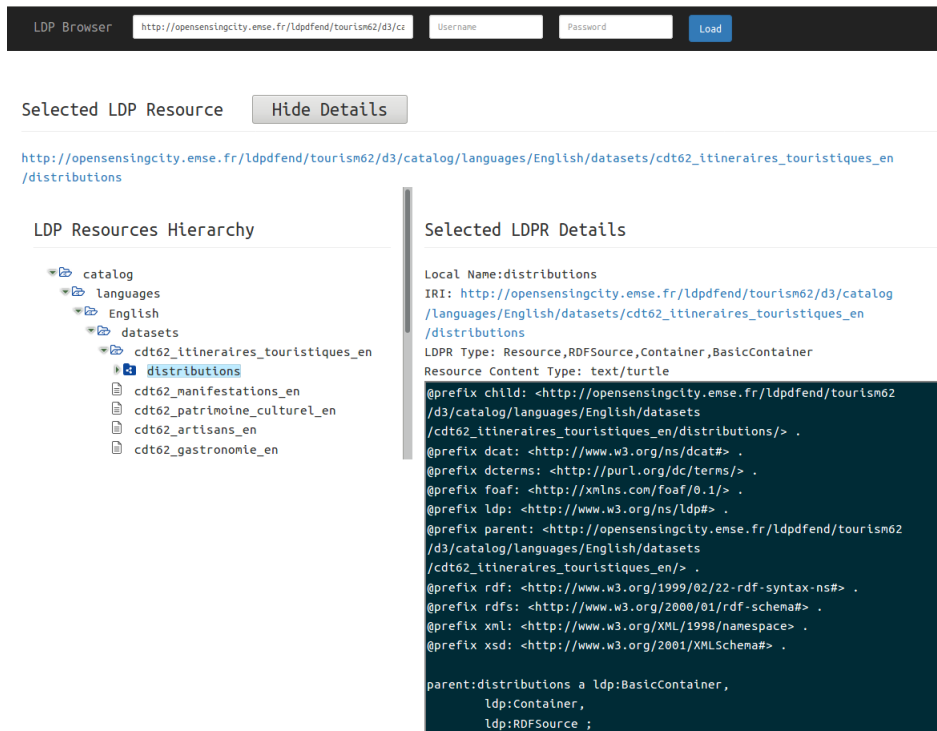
LDP Browser http://opensensingcity.emse.fr/ldpdfend/tourism62/d3/ca Username Password Load

Selected LDP Resource Hide Details

http://opensensingcity.emse.fr/ldpdfend/tourism62/d3/catalog/languages/English/datasets/cdt62_itineraires_touristiques_en/distributions

LDP Resources Hierarchy

catalog
languages
English
datasets
cdt62_itineraires_touristiques_en
distributions
cdt62_manifestations_en
cdt62_patrimoine_culturel_en
cdt62_artisans_en
cdt62_gastronomie_en

Selected LDPR Details

Local Name:distributions
IRI: http://opensensingcity.emse.fr/ldpdfend/tourism62/d3/catalog/languages/English/datasets/cdt62_itineraires_touristiques_en/distributions
LDPR Type: Resource,RDFSource,Container,BasicContainer
Resource Content Type: text/turtle

@prefix child: <http://opensensingcity.emse.fr/ldpdfend/tourism62/d3/catalog/languages/English/datasets/cdt62_itineraires_touristiques_en/distributions/> .
@prefix dcat: <http://www.w3.org/ns/dcat#> .
@prefix dcterms: <http://purl.org/dc/terms/> .
@prefix foaf: <http://xmlns.com/foaf/0.1/> .
@prefix ldp: <http://www.w3.org/ns/ldp#> .
@prefix parent: <http://opensensingcity.emse.fr/ldpdfend/tourism62/d3/catalog/languages/English/datasets/cdt62_itineraires_touristiques_en/> .
@prefix rdf: <http://www.w3.org/1999/02/22-rdf-syntax-ns#> .
@prefix rdfs: <http://www.w3.org/2000/01/rdf-schema#> .
@prefix xml: <http://www.w3.org/XML/1998/namespace> .
@prefix xsd: <http://www.w3.org/2001/XMLSchema#> .

parent:distributions a ldp:BasicContainer,
ldp:Container,
ldp:RDFSource ;